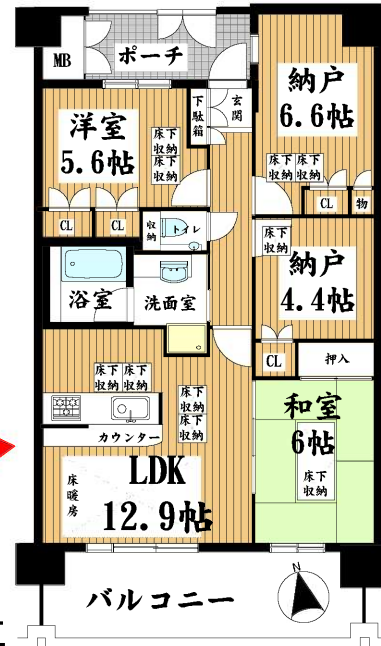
MB
ポーチ
下駄箱
玄関
納戸
6.6帖
洋室
5.6帖
床下収納
床下収納
床下収納
床下収納
CL
CL
CL
物
収納
トイレ
床下収納
納戸
4.4帖
浴室
洗面室
CL
押入
床下収納
床下収納
床下収納
床下収納
和室
6帖
カウンター
床下収納
床暖房
LDK
12.9帖
バルコニー
N